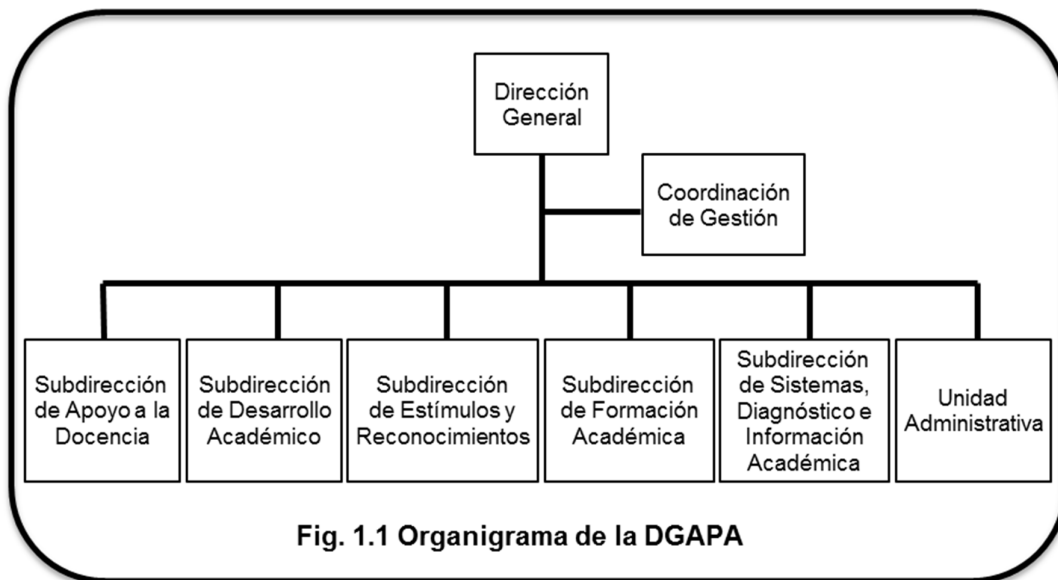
Dirección General

Coordinación de Gestión

Subdirección de Apoyo a la Docencia

Subdirección de Desarrollo Académico

Subdirección de Estímulos y Reconocimientos

Subdirección de Formación Académica

Subdirección de Sistemas, Diagnóstico e Información Académica

Unidad Administrativa

Fig. 1.1 Organigrama de la DGAPA